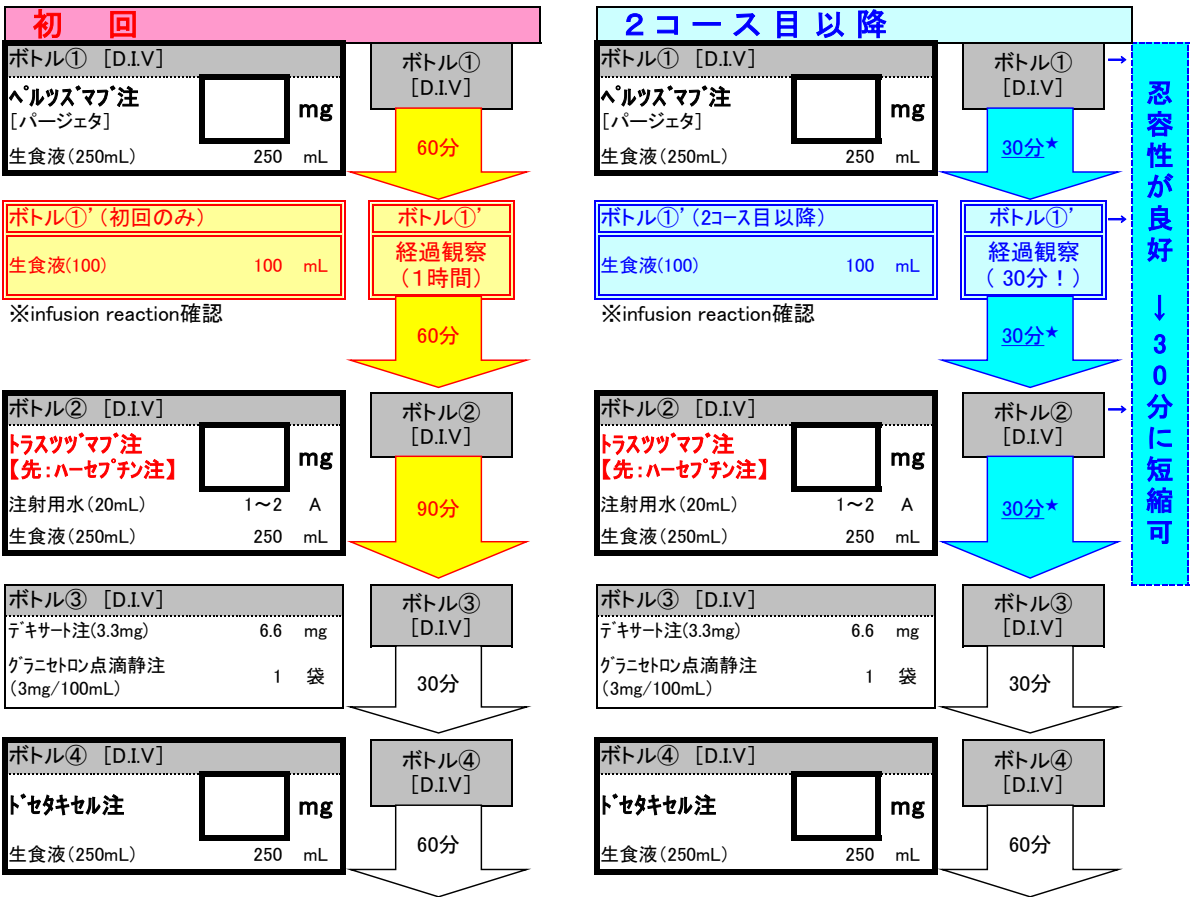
初　回

ボトル①　[D.I.V]
ﾍﾟﾙﾂｽﾞﾏﾌﾞ注
[パージェタ]
mg
生食液(250mL)　250　mL

ボトル①
[D.I.V]
60分

ボトル①'(初回のみ)
生食液(100)　100　mL
※infusion reaction確認

ボトル①'
経過観察
(1時間)
60分

ボトル②　[D.I.V]
ﾄﾗｽﾂｽﾞﾏﾌﾞ注
【先：ﾊｰｾﾌﾟﾁﾝ注】
mg
注射用水(20mL)　1～2　A
生食液(250mL)　250　mL

ボトル②
[D.I.V]
90分

ボトル③　[D.I.V]
ﾃﾞｷｻｰﾄ注(3.3mg)　6.6　mg
ｸﾞﾗﾆｾﾄﾛﾝ点滴静注 (3mg/100mL)　1　袋

ボトル③
[D.I.V]
30分

ボトル④　[D.I.V]
ﾄﾞｾﾀｷｾﾙ注
mg
生食液(250mL)　250　mL

ボトル④
[D.I.V]
60分

２コース目以降

ボトル①　[D.I.V]
ﾍﾟﾙﾂｽﾞﾏﾌﾞ注
[パージェタ]
mg
生食液(250mL)　250　mL

ボトル①
[D.I.V]
30分★

ボトル①'(2コース目以降)
生食液(100)　100　mL
※infusion reaction確認

ボトル①'
経過観察
(30分！)
30分★

ボトル②　[D.I.V]
ﾄﾗｽﾂｽﾞﾏﾌﾞ注
【先：ﾊｰｾﾌﾟﾁﾝ注】
mg
注射用水(20mL)　1～2　A
生食液(250mL)　250　mL

ボトル②
[D.I.V]
30分★

ボトル③　[D.I.V]
ﾃﾞｷｻｰﾄ注(3.3mg)　6.6　mg
ｸﾞﾗﾆｾﾄﾛﾝ点滴静注 (3mg/100mL)　1　袋

ボトル③
[D.I.V]
30分

ボトル④　[D.I.V]
ﾄﾞｾﾀｷｾﾙ注
mg
生食液(250mL)　250　mL

ボトル④
[D.I.V]
60分

忍容性が良好
↓
３０分に短縮可